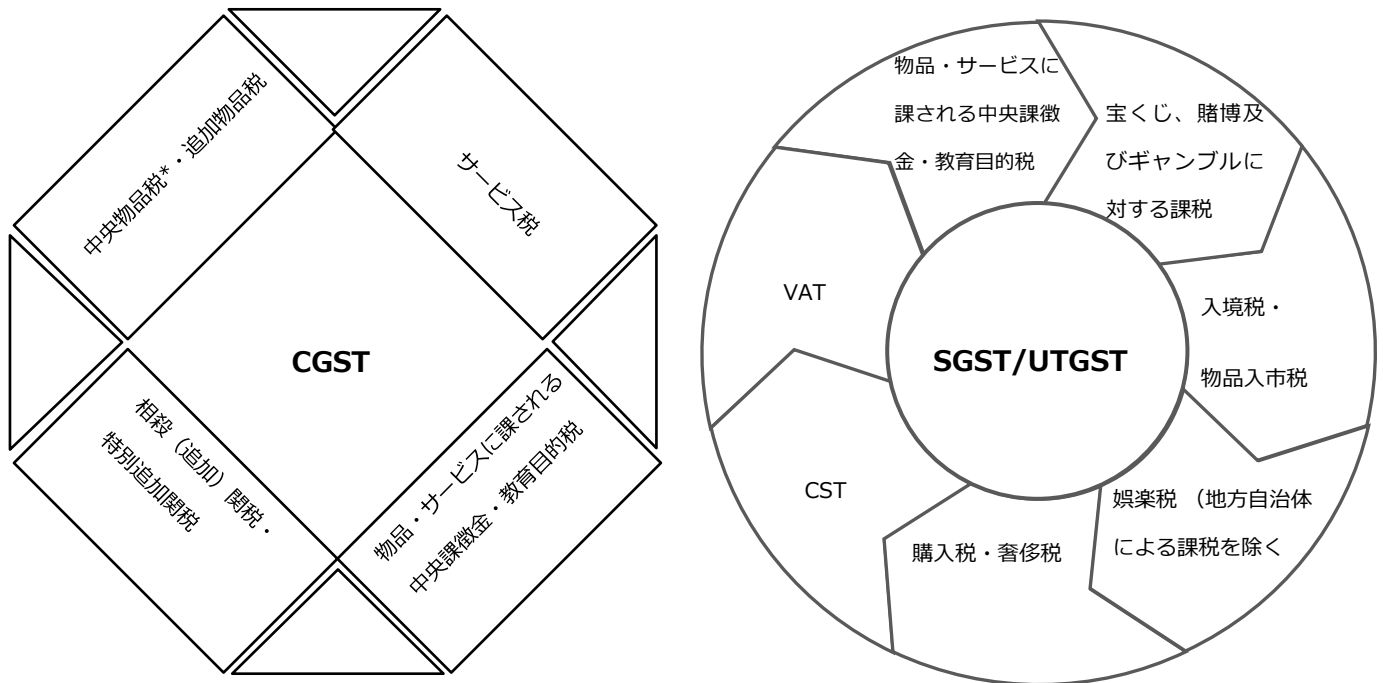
中央物品税*・追加物品税

サービス税

CGST

相殺（追加）関税・特別追加関税

物品・サービスに課される中央課徴金・教育目的税

物品・サービスに課される中央課徴金・教育目的税

宝くじ、賭博及びギャンブルに対する課税

VAT

SGST/UTGST

入境税・物品入市税

CST

購入税・奢侈税

娯楽税（地方自治体による課税を除く